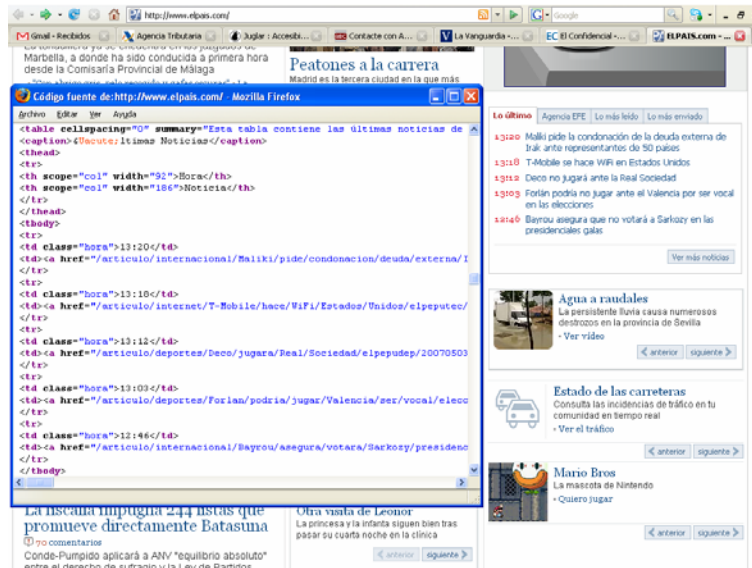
http://www.elpais.com/

Google

Gmail - Recibidos | Agencia Tributaria | Juglar : Accesibi... | Contacte con A... | La Vanguardia -... | El Confidencial -... | ELPAIS.com -...

Marbella, a donde ha sido conducida a primera hora desde la Comisaría Provincial de Málaga

Peatones a la carrera
Madrid es la tercera ciudad en la que más

Código fuente de:http://www.elpais.com/ - Mozilla Firefox

Archivo Editar Ver Ayuda

<table cellspacing="0" summary="Esta tabla contiene las últimas noticias de
<caption>&Uacute;ltimas Noticias</caption>
<thead>
<tr>
<th scope="col" width="92">Hora</th>
<th scope="col" width="186">Noticia</th>
</tr>
</thead>
<tbody>
<tr>
<td class="hora">13:20</td>
<td><a href="/articulo/internacional/Maliki/pide/condonacion/deuda/externa/I
</tr>
<tr>
<td class="hora">13:18</td>
<td><a href="/articulo/internet/T-Mobile/hace/WiFi/Estados/Unidos/elpeputec/
</tr>
<tr>
<td class="hora">13:12</td>
<td><a href="/articulo/deportes/Deco/jugara/Real/Sociedad/elpepudep/20070503
</tr>
<tr>
<td class="hora">13:03</td>
<td><a href="/articulo/deportes/Forlan/podria/jugar/Valencia/ser/vocal/elecc
</tr>
<tr>
<td class="hora">12:46</td>
<td><a href="/articulo/internacional/Bayrou/asegura/votara/Sarkozy/presidenc
</tr>
</tbody>

Lo último | Agencia EFE | Lo más leído | Lo más enviado

13:20 Maliki pide la condonación de la deuda externa de Irak ante representantes de 50 países
13:18 T-Mobile se hace WiFi en Estados Unidos
13:12 Deco no jugará ante la Real Sociedad
13:03 Forlán podría no jugar ante el Valencia por ser vocal en las elecciones
12:46 Bayrou asegura que no votará a Sarkozy en las presidenciales galas

Ver más noticias

Agua a raudales
La persistente lluvia causa numerosos destrozos en la provincia de Sevilla
› Ver vídeo
‹ anterior | siguiente ›

Estado de las carreteras
Consulta las incidencias de tráfico en tu comunidad en tiempo real
› Ver el tráfico
‹ anterior | siguiente ›

Mario Bros
La mascota de Nintendo
› Quiero jugar
‹ anterior | siguiente ›

La fiscalía impugna 244 listas que promueve directamente Batasuna
70 comentarios
Conde-Pumpido aplicará a ANV "equilibrio absoluto" entre el derecho de sufragio y la Ley de Partidos

Otra visita de Leonor
La princesa y la infanta siguen bien tras pasar su cuarta noche en la clínica
‹ anterior | siguiente ›